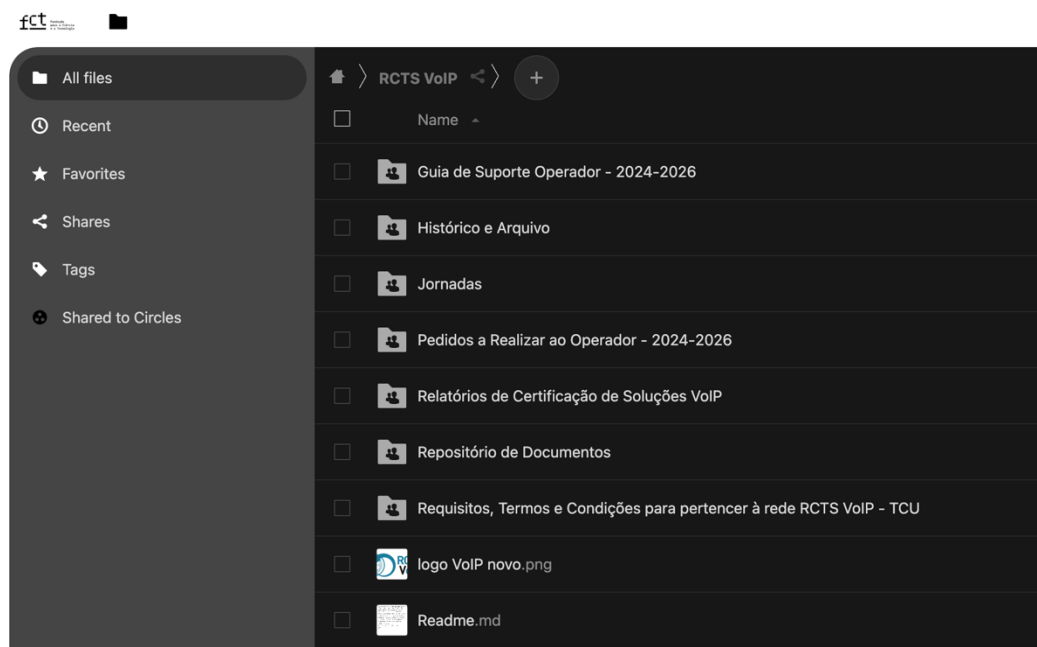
fct

All files
Recent
Favorites
Shares
Tags
Shared to Circles

RCTS VoIP

Name

Guia de Suporte Operador - 2024-2026
Histórico e Arquivo
Jornadas
Pedidos a Realizar ao Operador - 2024-2026
Relatórios de Certificação de Soluções VoIP
Repositório de Documentos
Requisitos, Termos e Condições para pertencer à rede RCTS VoIP - TCU
logo VoIP novo.png
Readme.md